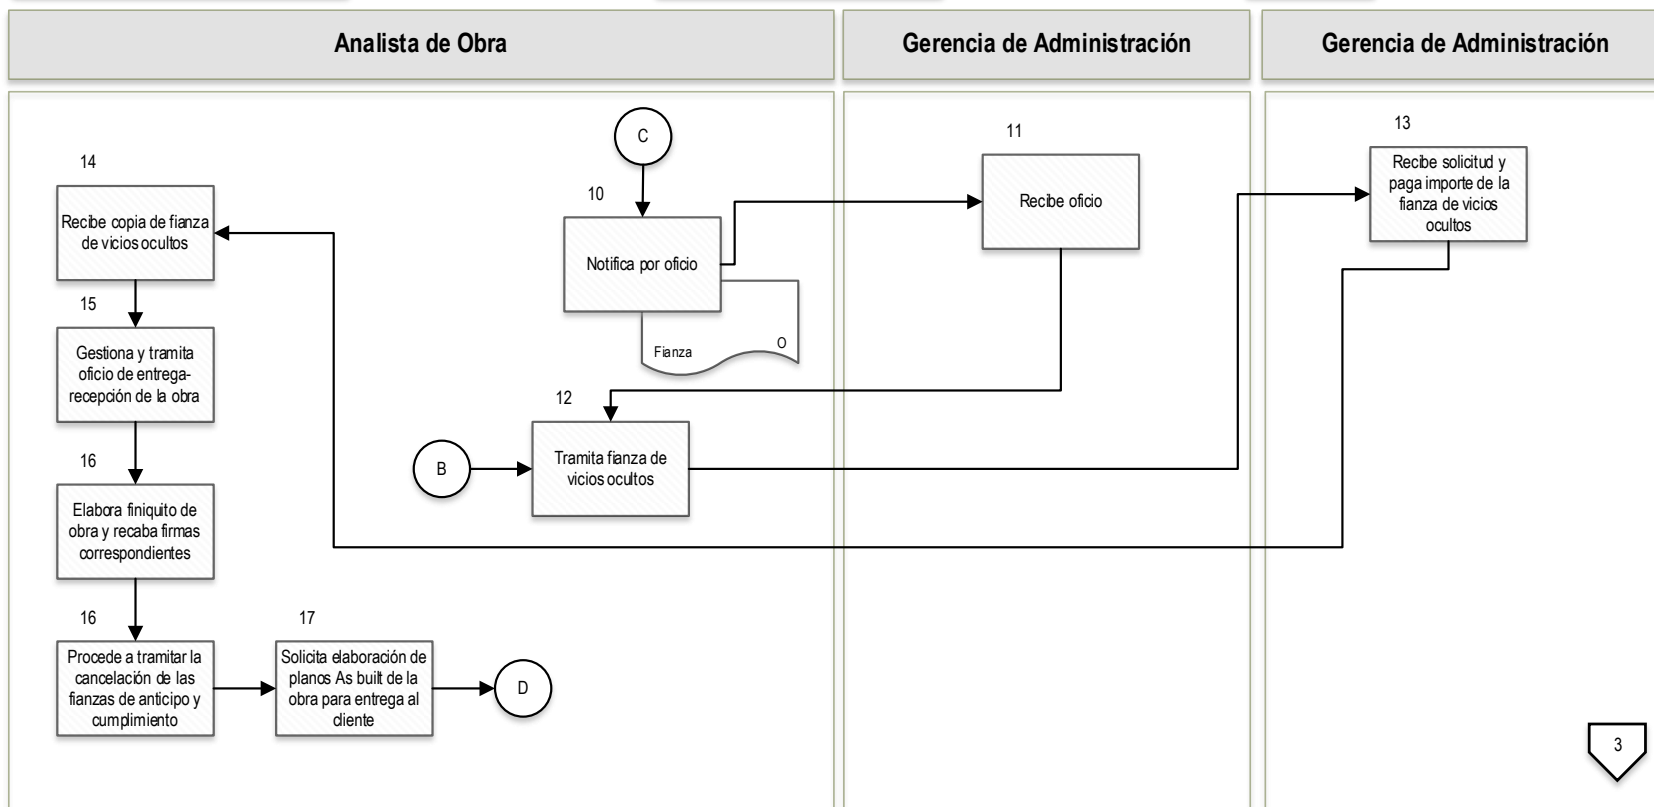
Analista de Obra

Gerencia de Administración

Gerencia de Administración

C

10

Notifica por oficio

Fianza

O

11

Recibe oficio

13

Recibe solicitud y paga importe de la fianza de vicios ocultos

14

Recibe copia de fianza de vicios ocultos

15

Gestiona y tramita oficio de entrega-recepción de la obra

12

B

Tramita fianza de vicios ocultos

16

Elabora finiquito de obra y recaba firmas correspondientes

16

Procede a tramitar la cancelación de las fianzas de anticipo y cumplimiento

17

Solicita elaboración de planos As built de la obra para entrega al cliente

D

3